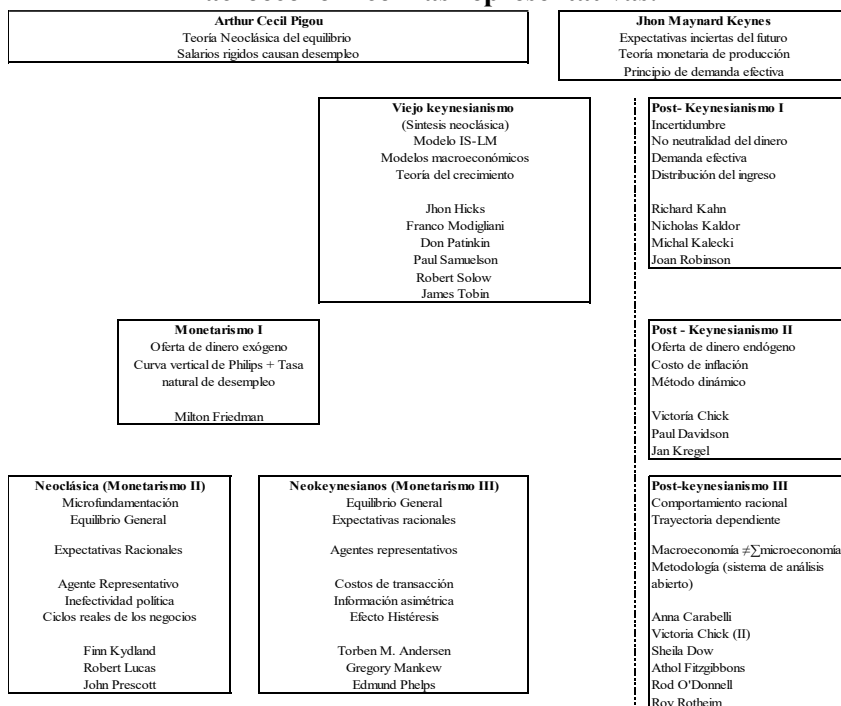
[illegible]

**Arthur Cecil Pigou**
Teoría Neoclásica del equilibrio
Salarios rigidos causan desempleo

**Jhon Maynard Keynes**
Expectativas inciertas del futuro
Teoría monetaria de producción
Principio de demanda efectiva

**Viejo keynesianismo**
(Sintesis neoclásica)
Modelo IS-LM
Modelos macroeconómicos
Teoría del crecimiento

Jhon Hicks
Franco Modigliani
Don Patinkin
Paul Samuelson
Robert Solow
James Tobin

**Post- Keynesianismo I**
Incertidumbre
No neutralidad del dinero
Demanda efectiva
Distribución del ingreso

Richard Kahn
Nicholas Kaldor
Michal Kalecki
Joan Robinson

**Monetarismo I**
Oferta de dinero exógeno
Curva vertical de Philips + Tasa natural de desempleo

Milton Friedman

**Post - Keynesianismo II**
Oferta de dinero endógeno
Costo de inflación
Método dinámico

Victoria Chick
Paul Davidson
Jan Kregel

**Neoclásica (Monetarismo II)**
Microfundamentación
Equilibrio General

Expectativas Racionales

Agente Representativo
Inefectividad política
Ciclos reales de los negocios

Finn Kydland
Robert Lucas
John Prescott

**Neokeynesianos (Monetarismo III)**
Equilibrio General
Expectativas racionales

Agentes representativos

Costos de transacción
Información asimétrica
Efecto Histéresis

Torben M. Andersen
Gregory Mankew
Edmund Phelps

**Post-keynesianismo III**
Comportamiento racional
Trayectoria dependiente

Macroeconomía $\neq\sum$microeconomía
Metodología (sistema de análisis abierto)

Anna Carabelli
Victoria Chick (II)
Sheila Dow
Athol Fitzgibbons
Rod O'Donnell
Roy Rotheim